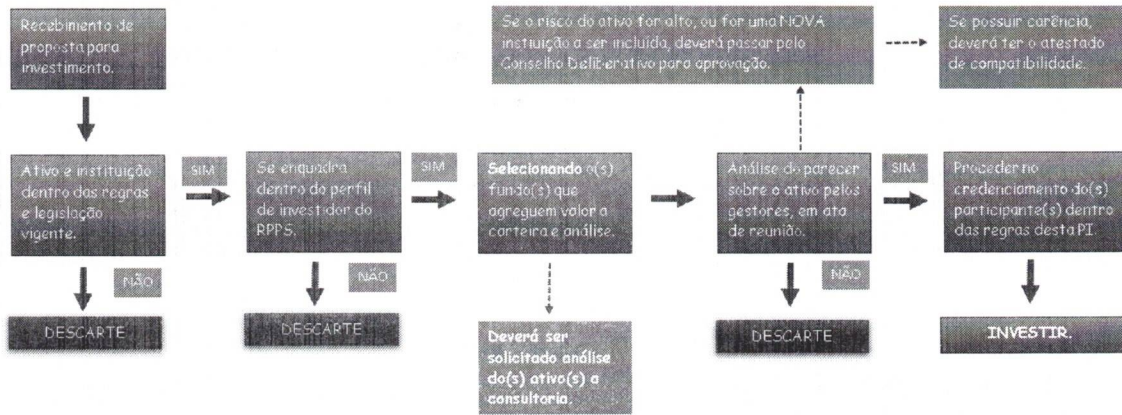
Recebimento de proposta para investimento.

Ativo e instituição dentro das regras e legislação vigente.

SIM

NÃO

DESCARTE

Se enquadra dentro do perfil de investidor do RPPS.

SIM

NÃO

DESCARTE

Selecionando o(s) fundo(s) que agreguem valor a carteira e análise.

Deverá ser solicitado análise do(s) ativo(s) a consultoria.

Se o risco do ativo for alto, ou for uma NOVA instituição a ser incluída, deverá passar pelo Conselho Deliberativo para aprovação.

Se possuir carência, deverá ter o atestado de compatibilidade.

Análise do parecer sobre o ativo pelos gestores, em ata de reunião.

SIM

NÃO

DESCARTE

Proceder no credenciamento do(s) participante(s) dentro das regras desta PI.

INVESTIR.